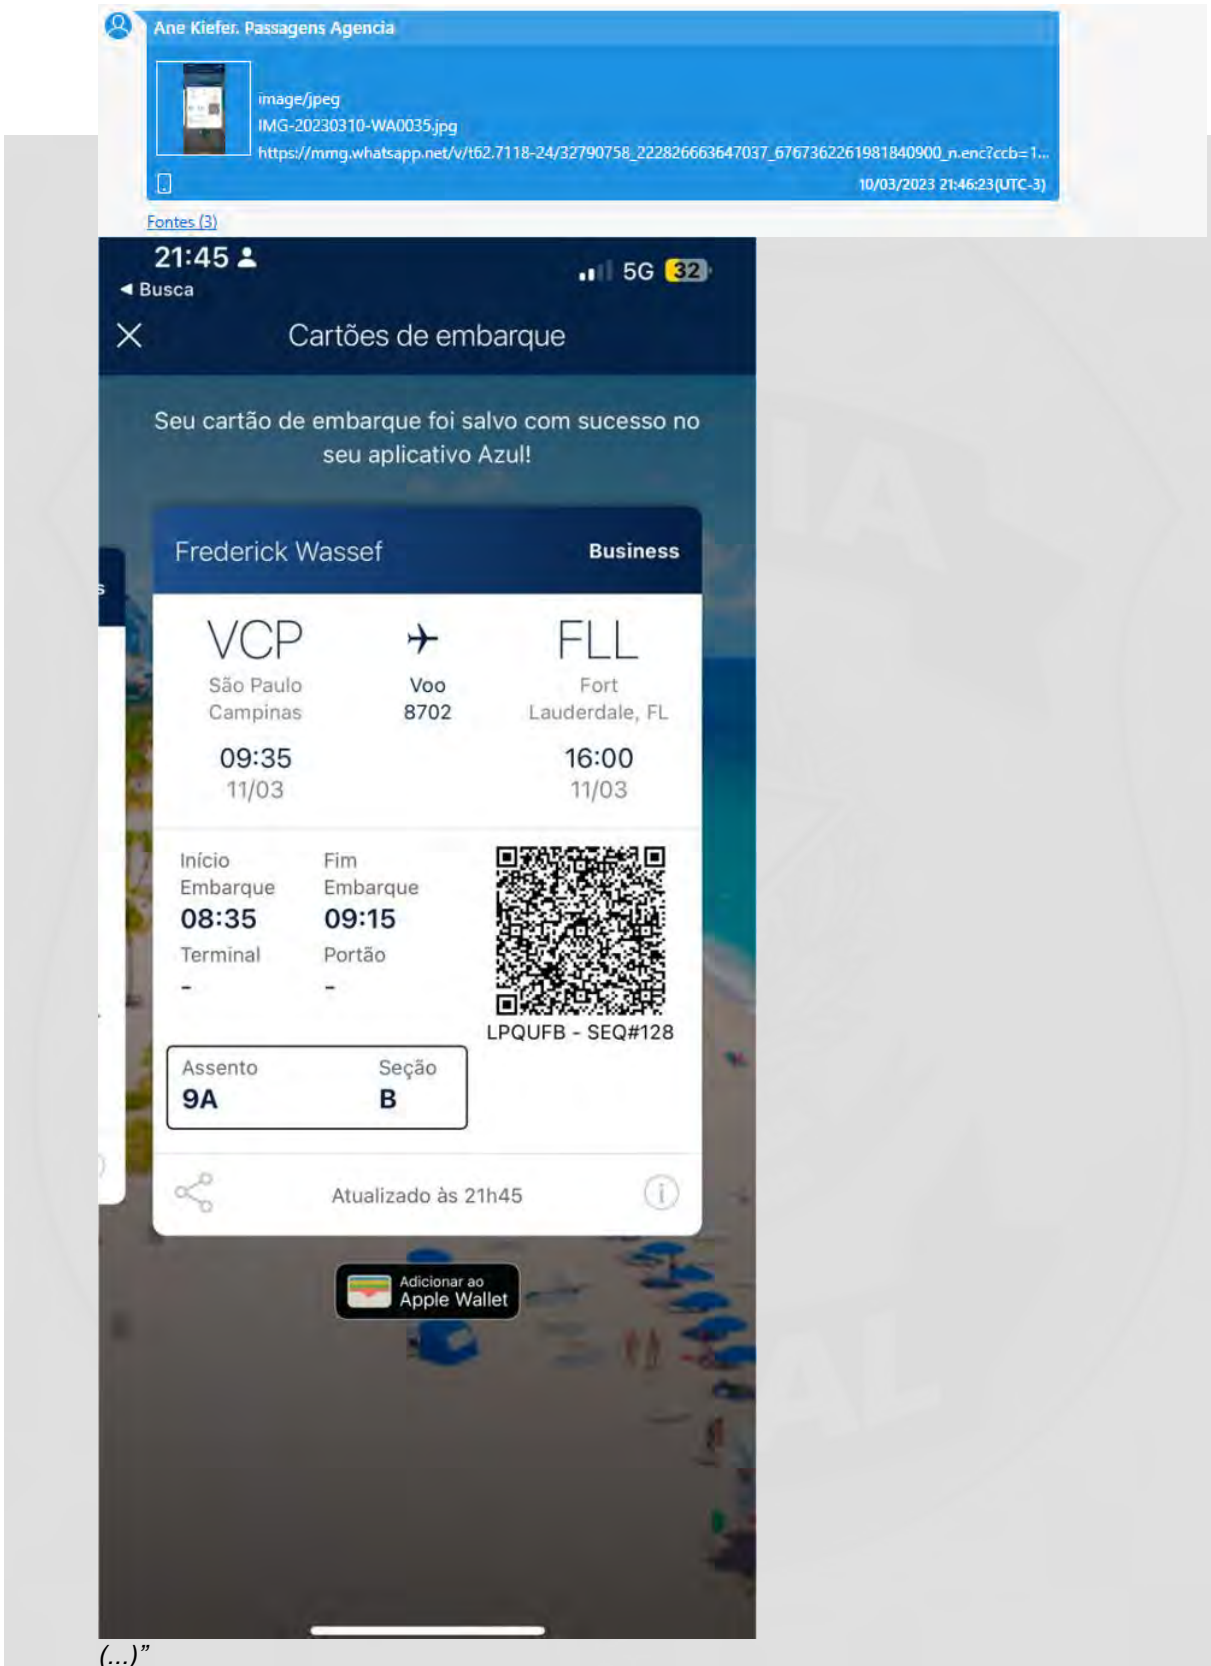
Ane Kiefer. Passagens Agencia

image/jpeg
IMG-20230310-WA0035.jpg
https://mmg.whatsapp.net/v/t62.7118-24/32790758_222826663647037_6767362261981840900_n.enc?ccb=1...
10/03/2023 21:46:23(UTC-3)

Fontes (3)

21:45
◀ Busca
5G 32

Cartões de embarque

Seu cartão de embarque foi salvo com sucesso no seu aplicativo Azul!

Frederick Wassef
Business

VCP
São Paulo Campinas
09:35
11/03

Voo
8702

FLL
Fort Lauderdale, FL
16:00
11/03

Início Embarque
08:35
Terminal
-

Fim Embarque
09:15
Portão
-

LPQUFB - SEQ#128

Assento
9A

Seção
B

Atualizado às 21h45

Adicionar ao
Apple Wallet

(...)"